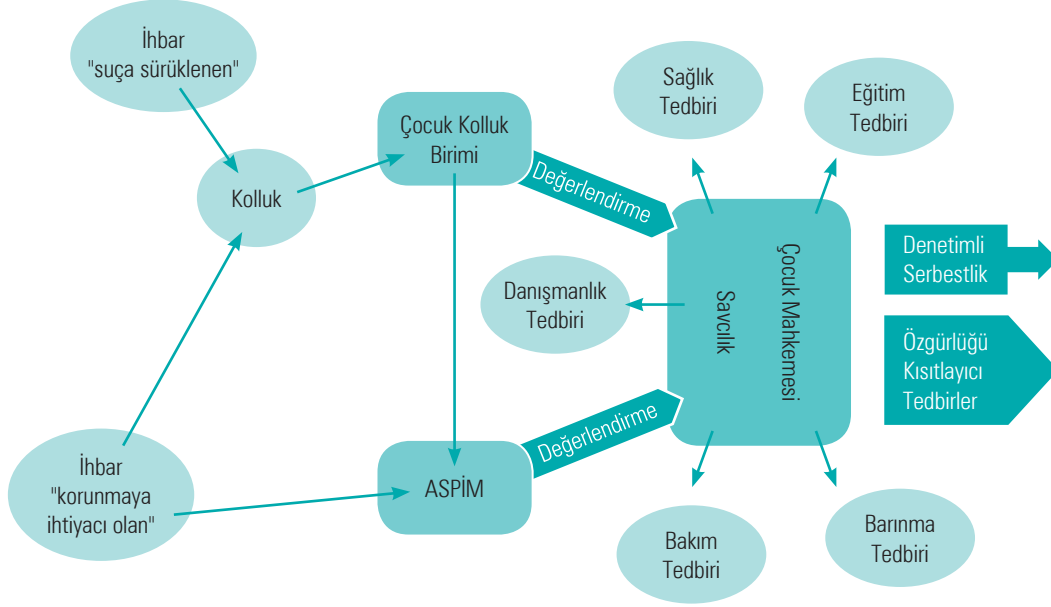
İhbar "suça sürüklenen"

Kolluk

Çocuk Kolluk Birimi

Değerlendirme

Sağlık Tedbiri

Eğitim Tedbiri

Danışmanlık Tedbiri

Savcılık

Çocuk Mahkemesi

Denetimli Serbestlik

Özgürlüğü Kısıtlayıcı Tedbirler

İhbar "korunmaya ihtiyacı olan"

ASPİM

Değerlendirme

Bakım Tedbiri

Barınma Tedbiri